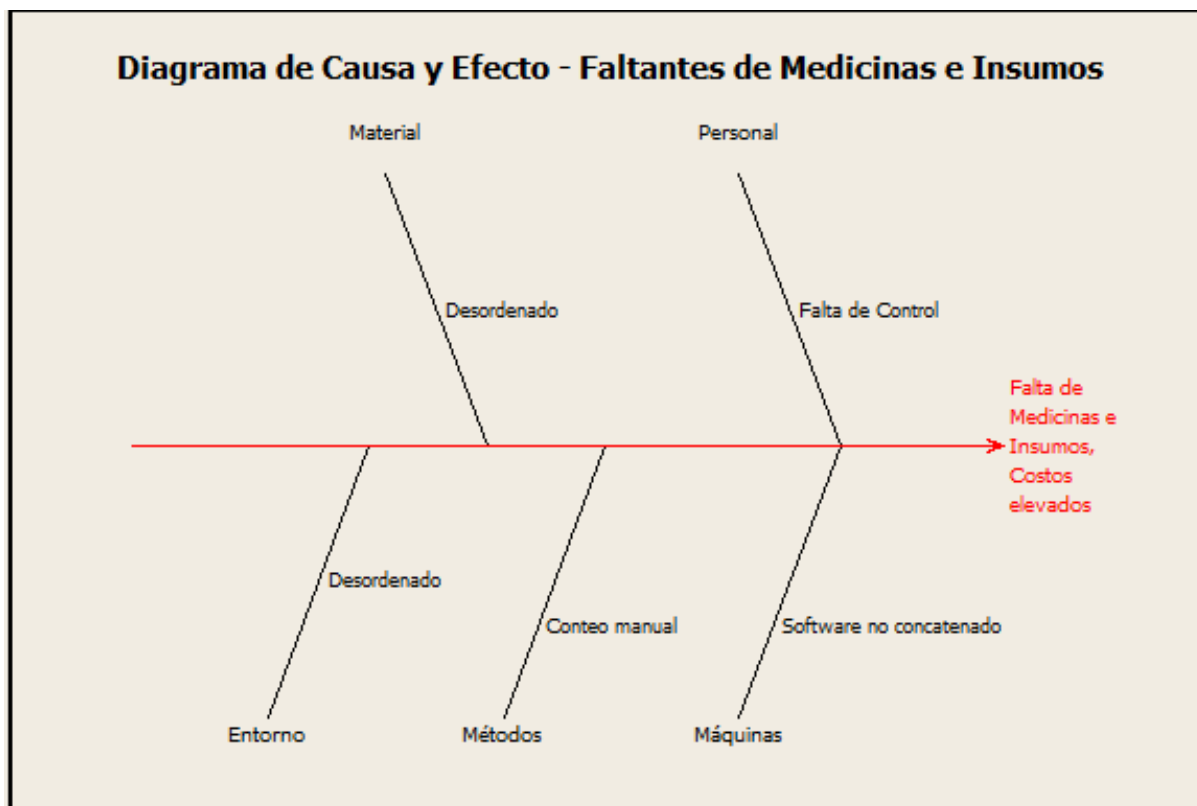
Diagrama de Causa y Efecto - Faltantes de Medicinas e Insumos

Material

Personal

Desordenado

Falta de Control

Falta de Medicinas e Insumos, Costos elevados

Desordenado

Conteo manual

Software no concatenado

Entorno

Métodos

Máquinas